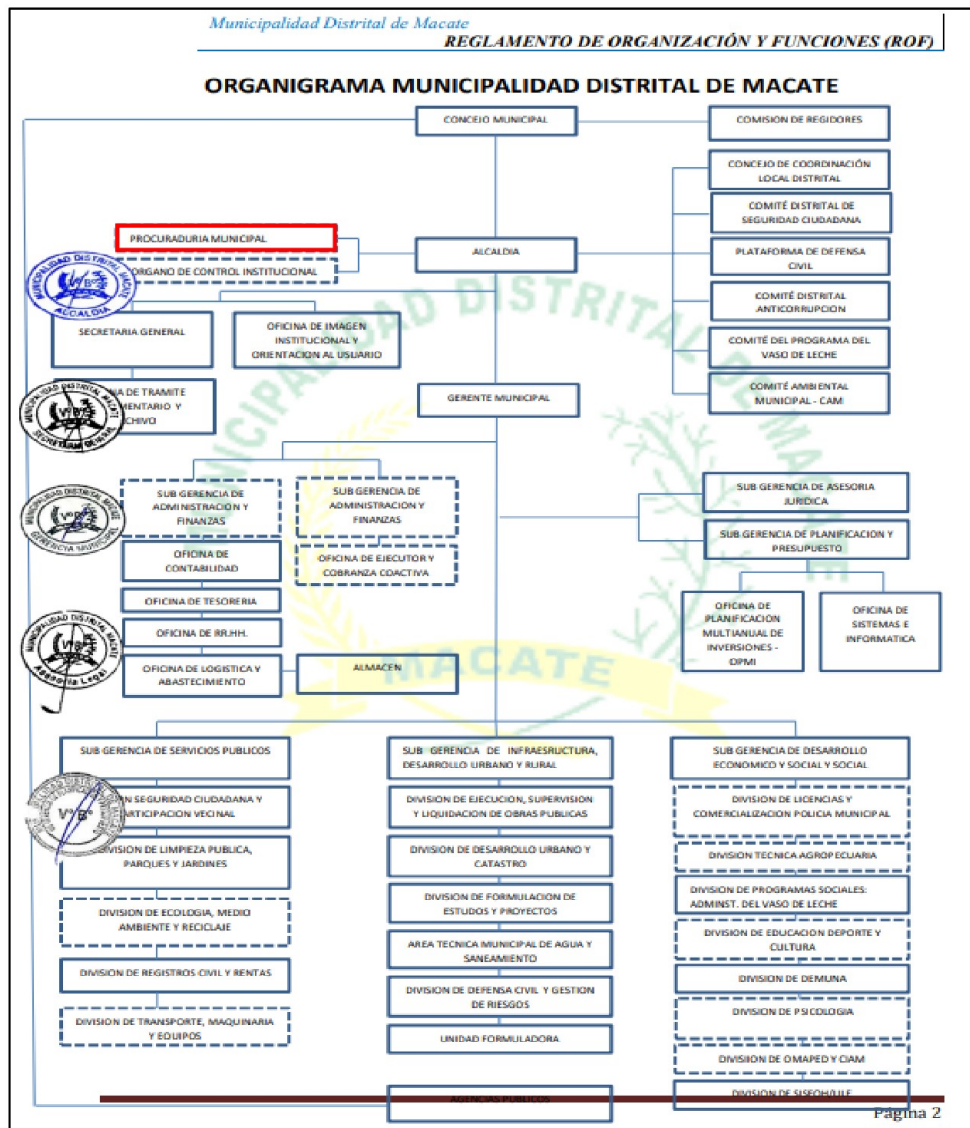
Municipalidad Distrital de Macate
REGLAMENTO DE ORGANIZACIÓN Y FUNCIONES (ROF)

ORGANIGRAMA MUNICIPALIDAD DISTRITAL DE MACATE

CONCEJO MUNICIPAL

COMISION DE REGIDORES

CONCEJO DE COORDINACIÓN LOCAL DISTRITAL

COMITÉ DISTRITAL DE SEGURIDAD CIUDADANA

PLATAFORMA DE DEFENSA CIVIL

COMITÉ DISTRITAL ANTICORRUPCION

COMITÉ DEL PROGRAMA DEL VASO DE LECHE

COMITÉ AMBIENTAL MUNICIPAL - CAM

PROCURADURIA MUNICIPAL

ORGANO DE CONTROL INSTITUCIONAL

ALCALDIA

SECRETARIA GENERAL

OFICINA DE IMAGEN INSTITUCIONAL Y ORIENTACION AL USUARIO

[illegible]A DE TRAMITE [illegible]MENTARIO Y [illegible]CHIVO

GERENTE MUNICIPAL

SUB GERENCIA DE ADMINISTRACION Y FINANZAS

SUB GERENCIA DE ADMINISTRACION Y FINANZAS

SUB GERENCIA DE ASESORIA JURIDICA

SUB GERENCIA DE PLANIFICACION Y PRESUPUESTO

OFICINA DE CONTABILIDAD

OFICINA DE EJECUTOR Y COBRANZA COACTIVA

OFICINA DE TESORERIA

OFICINA DE RR.HH.

OFICINA DE LOGISTICA Y ABASTECIMIENTO

ALMACEN

OFICINA DE PLANIFICACIÓN MULTIANUAL DE INVERSIONES - OPMI

OFICINA DE SISTEMAS E INFORMATICA

SUB GERENCIA DE SERVICIOS PUBLICOS

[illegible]N SEGURIDAD CIUDADANA Y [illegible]RTICIPACION VECINAL

DIVISION DE LIMPIEZA PUBLICA, PARQUES Y JARDINES

DIVISION DE ECOLOGIA, MEDIO AMBIENTE Y RECICLAJE

DIVISION DE REGISTROS CIVIL Y RENTAS

DIVISION DE TRANSPORTE, MAQUINARIA Y EQUIPOS

SUB GERENCIA DE INFRAESRUCTURA, DESARROLLO URBANO Y RURAL

DIVISION DE EJECUCION, SUPERVISION Y LIQUIDACION DE OBRAS PUBLICAS

DIVISION DE DESARROLLO URBANO Y CATASTRO

DIVISION DE FORMULACION DE ESTUDIOS Y PROYECTOS

AREA TECNICA MUNICIPAL DE AGUA Y SANEAMIENTO

DIVISION DE DEFENSA CIVIL Y GESTION DE RIESGOS

UNIDAD FORMULADORA

AGENCIAS PUBLICOS

SUB GERENCIA DE DESARROLLO ECONOMICO Y SOCIAL Y SOCIAL

DIVISION DE LICENCIAS Y COMERCIALIZACION POLICIA MUNICIPAL

DIVISION TECNICA AGROPECUARIA

DIVISION DE PROGRAMAS SOCIALES: ADMINST. DEL VASO DE LECHE

DIVISION DE EDUCACION DEPORTE Y CULTURA

DIVISION DE DEMUNA

DIVISION DE PSICOLOGIA

DIVISIION DE OMAPED Y CIAM

DIVISION DE SISFOH/ULF

MACATE

Página 2